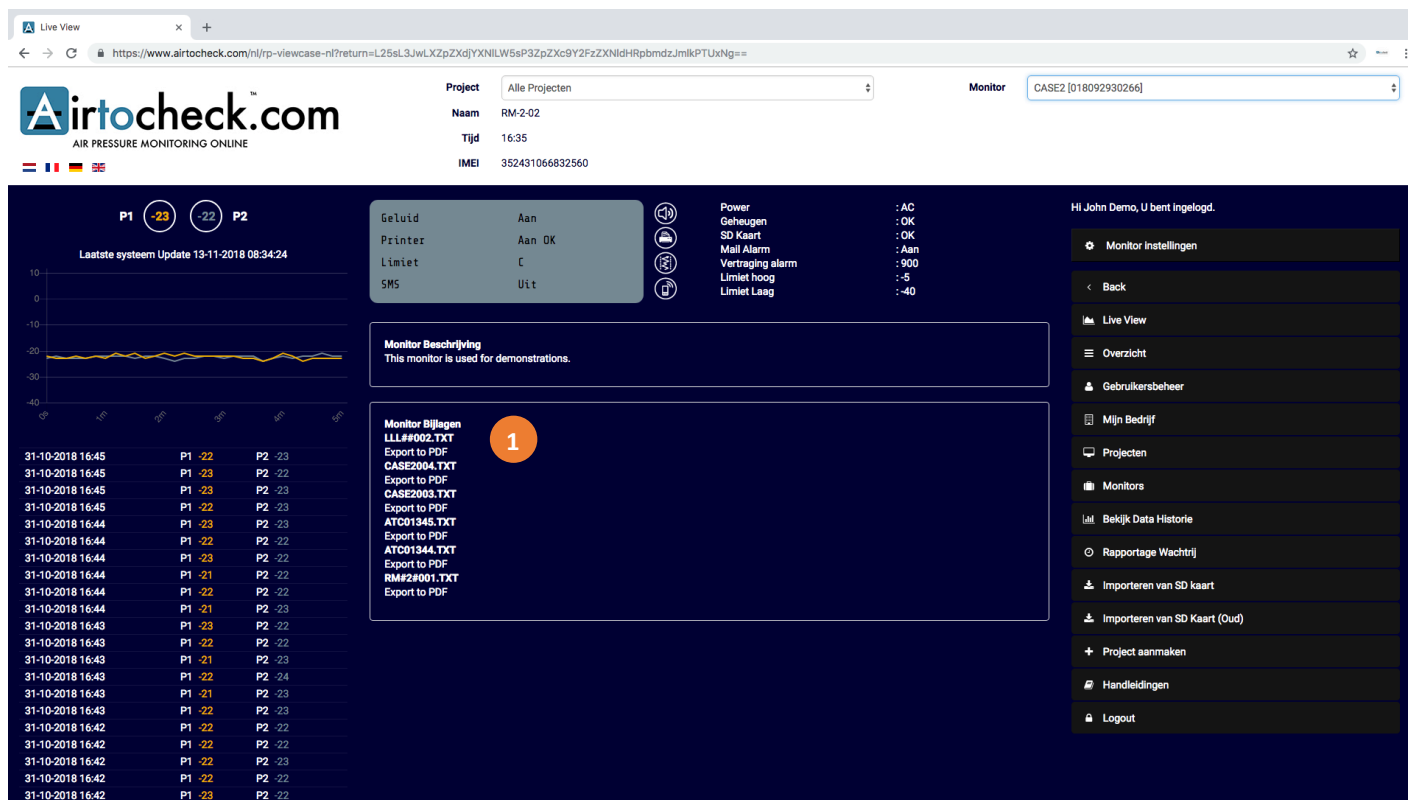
Live View
https://www.airtocheck.com/nl/rp-viewcase-nl?return=L25sL3JwLXZpZXdjYXNlLW5sP3ZpZXc9Y2FzZXNldHRpbmdzJmlkPTUxNg==

Airtocheck.com™
AIR PRESSURE MONITORING ONLINE

Project Alle Projecten
Naam RM-2-02
Tijd 16:35
IMEI 352431066832560
Monitor CASE2 [018092930266]

P1 -23 -22 P2
Laatste systeem Update 13-11-2018 08:34:24

10
0
-10
-20
-30
-40
0s 1m 2m 3m 4m 5m

| | | |
|---|---|---|
| 31-10-2018 16:45 | P1 -22 | P2 -23 |
| 31-10-2018 16:45 | P1 -23 | P2 -22 |
| 31-10-2018 16:45 | P1 -23 | P2 -23 |
| 31-10-2018 16:45 | P1 -22 | P2 -22 |
| 31-10-2018 16:44 | P1 -23 | P2 -23 |
| 31-10-2018 16:44 | P1 -22 | P2 -22 |
| 31-10-2018 16:44 | P1 -23 | P2 -22 |
| 31-10-2018 16:44 | P1 -21 | P2 -22 |
| 31-10-2018 16:44 | P1 -22 | P2 -22 |
| 31-10-2018 16:44 | P1 -21 | P2 -23 |
| 31-10-2018 16:43 | P1 -23 | P2 -22 |
| 31-10-2018 16:43 | P1 -22 | P2 -22 |
| 31-10-2018 16:43 | P1 -21 | P2 -23 |
| 31-10-2018 16:43 | P1 -22 | P2 -24 |
| 31-10-2018 16:43 | P1 -21 | P2 -23 |
| 31-10-2018 16:43 | P1 -22 | P2 -22 |
| 31-10-2018 16:42 | P1 -22 | P2 -22 |
| 31-10-2018 16:42 | P1 -22 | P2 -22 |
| 31-10-2018 16:42 | P1 -22 | P2 -23 |
| 31-10-2018 16:42 | P1 -22 | P2 -22 |
| 31-10-2018 16:42 | P1 -23 | P2 -22 |

Geluid Aan
Printer Aan OK
Limiet C
SMS Uit

Power : AC
Geheugen : OK
SD Kaart : OK
Mail Alarm : Aan
Vertraging alarm : 900
Limiet hoog : -5
Limiet Laag : -40

Monitor Beschrijving
This monitor is used for demonstrations.

Monitor Bijlagen
1
LLL##002.TXT
Export to PDF
CASE2004.TXT
Export to PDF
CASE2003.TXT
Export to PDF
ATC01345.TXT
Export to PDF
ATC01344.TXT
Export to PDF
RM#2#001.TXT
Export to PDF

Hi John Demo, U bent ingelogd.
Monitor instellingen
Back
Live View
Overzicht
Gebruikersbeheer
Mijn Bedrijf
Projecten
Monitors
Bekijk Data Historie
Rapportage Wachtrij
Importeren van SD kaart
Importeren van SD Kaart (Oud)
Project aanmaken
Handleidingen
Logout